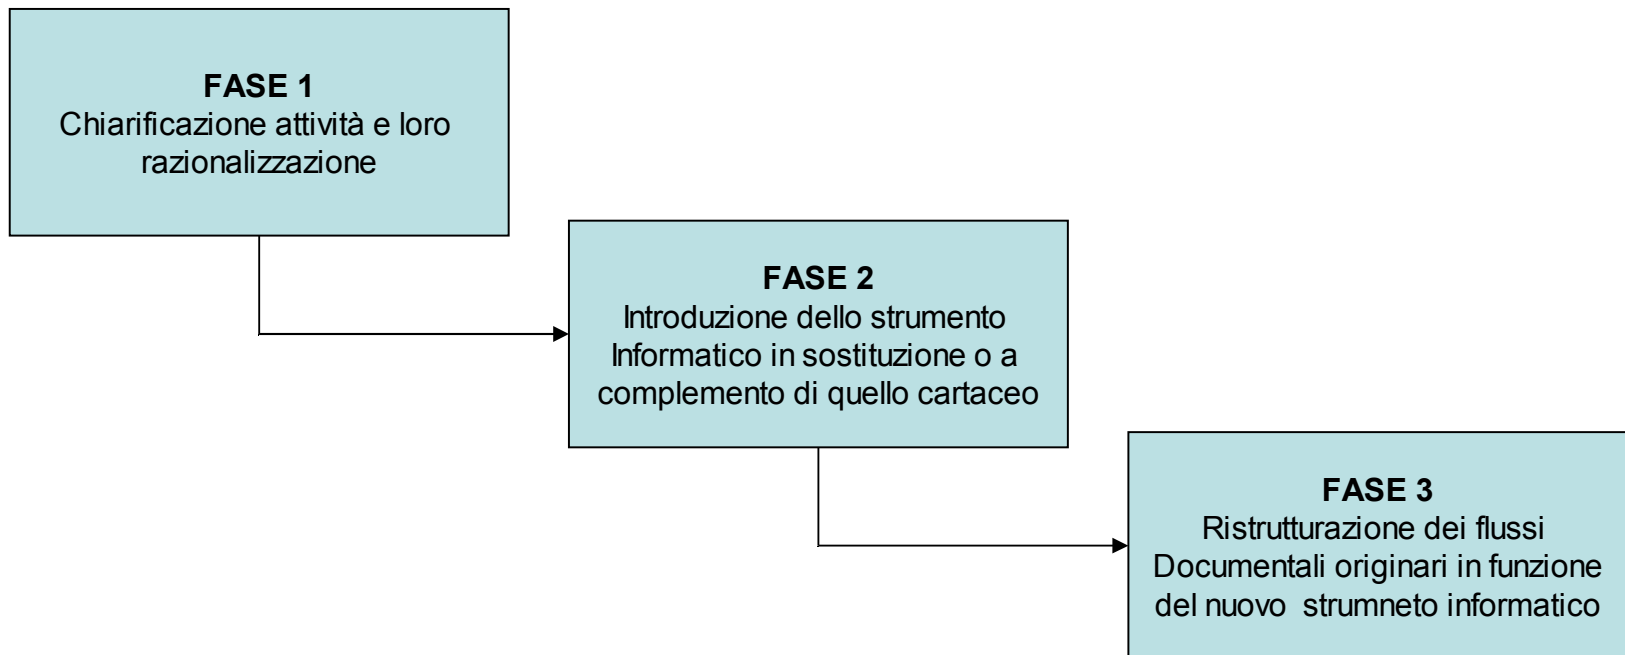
FASE 1
Chiarificazione attività e loro razionalizzazione

FASE 2
Introduzione dello strumento Informatico in sostituzione o a complemento di quello cartaceo

FASE 3
Ristrutturazione dei flussi Documentali originari in funzione del nuovo strumneto informatico